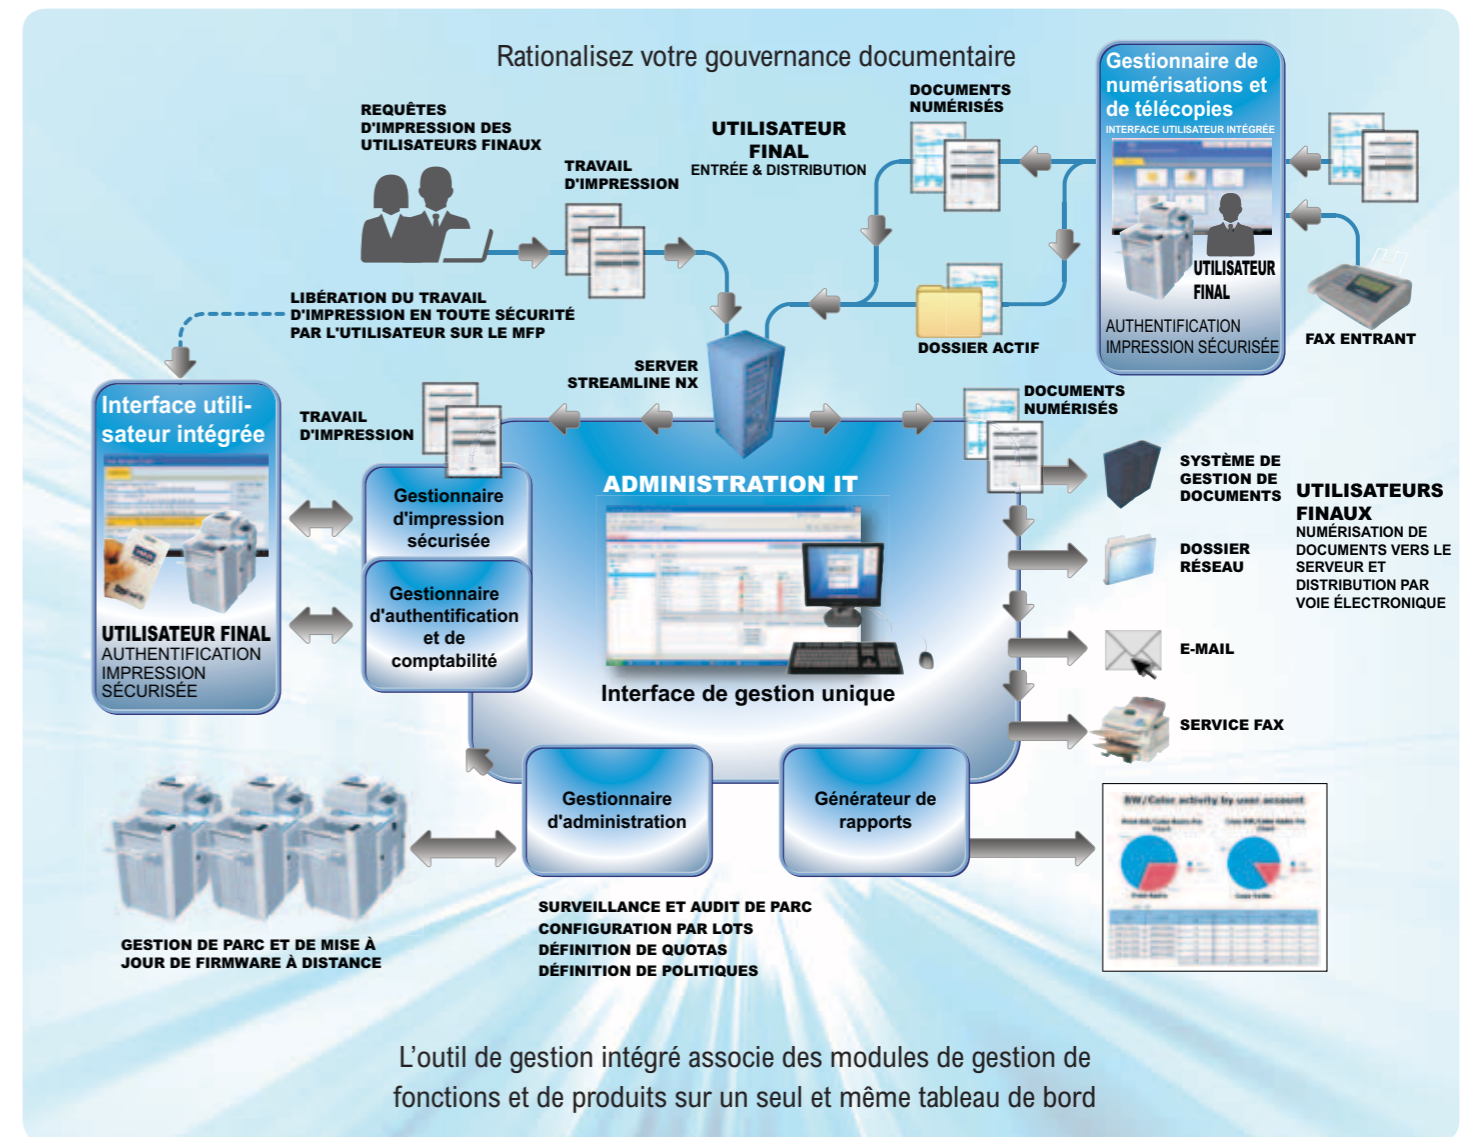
Rationalisez votre gouvernance documentaire

REQUÊTES D'IMPRESSION DES UTILISATEURS FINAUX

TRAVAIL D'IMPRESSION

UTILISATEUR FINAL
ENTRÉE & DISTRIBUTION

DOCUMENTS NUMÉRISÉS

Gestionnaire de numérisations et de télécopies
INTERFACE UTILISATEUR INTÉGRÉE

UTILISATEUR FINAL

AUTHENTIFICATION
IMPRESSION SÉCURISÉE

FAX ENTRANT

DOSSIER ACTIF

LIBÉRATION DU TRAVAIL D'IMPRESSION EN TOUTE SÉCURITÉ PAR L'UTILISATEUR SUR LE MFP

SERVER STREAMLINE NX

Interface utilisateur intégrée

UTILISATEUR FINAL
AUTHENTIFICATION
IMPRESSION SÉCURISÉE

TRAVAIL D'IMPRESSION

Gestionnaire d'impression sécurisée

Gestionnaire d'authentification et de comptabilité

ADMINISTRATION IT

Interface de gestion unique

DOCUMENTS NUMÉRISÉS

SYSTÈME DE GESTION DE DOCUMENTS

UTILISATEURS FINAUX
NUMÉRISATION DE DOCUMENTS VERS LE SERVEUR ET DISTRIBUTION PAR VOIE ÉLECTRONIQUE

DOSSIER RÉSEAU

E-MAIL

SERVICE FAX

Gestionnaire d'administration

Générateur de rapports

BW/Color activity by user account

GESTION DE PARC ET DE MISE À JOUR DE FIRMWARE À DISTANCE

SURVEILLANCE ET AUDIT DE PARC
CONFIGURATION PAR LOTS
DÉFINITION DE QUOTAS
DÉFINITION DE POLITIQUES

L'outil de gestion intégré associe des modules de gestion de fonctions et de produits sur un seul et même tableau de bord